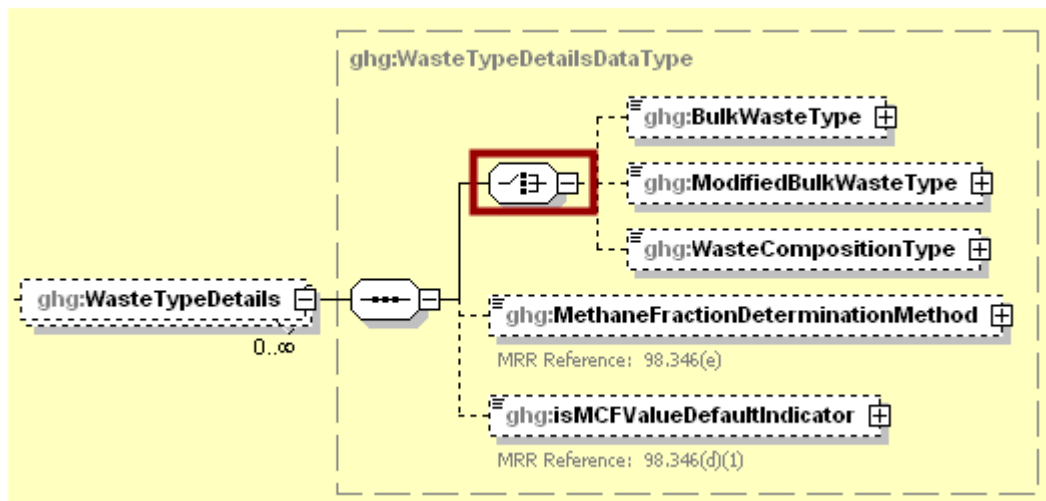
ghg:WasteTypeDetailsDataType

ghg:BulkWasteType

ghg:ModifiedBulkWasteType

ghg:WasteCompositionType

ghg:WasteTypeDetails

0..∞

ghg:MethaneFractionDeterminationMethod

MRR Reference: 98.346(e)

ghg:isMCFValueDefaultIndicator

MRR Reference: 98.346(d)(1)